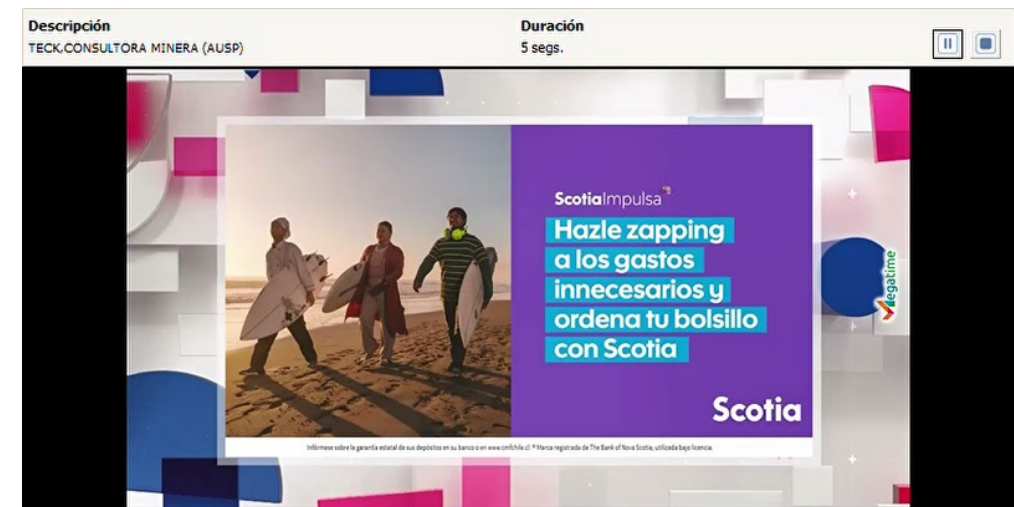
| Descripción | Duración |
|---|---|
| TECK.CONSULTORA MINERA (AUSP) | 5 segs. |

ScotiaImpulsa

Hazle zapping a los gastos innecesarios y ordena tu bolsillo con Scotia

Scotia

Infórmese sobre la garantía estatal de sus depósitos en su banco o en www.cmfchile.cl. ® Marca registrada de The Bank of Nova Scotia, utilizada bajo licencia.

Megatime